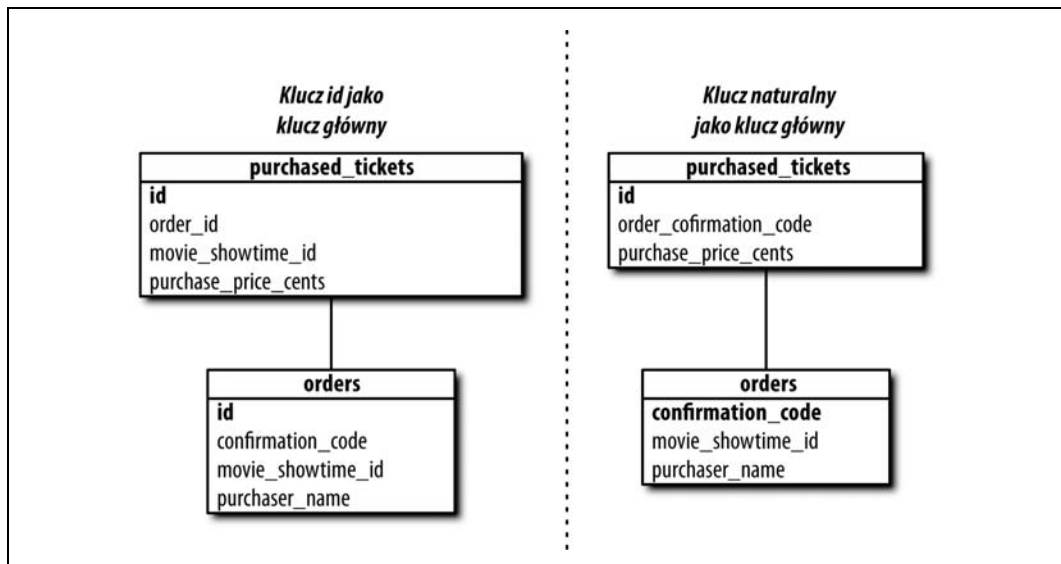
Klucz id jako klucz główny

| purchased_tickets |
|---|
| id |
| order_id |
| movie_showtime_id |
| purchase_price_cents |

| orders |
|---|
| id |
| confirmation_code |
| movie_showtime_id |
| purchaser_name |

Klucz naturalny jako klucz główny

| purchased_tickets |
|---|
| id |
| order_cofirmation_code |
| purchase_price_cents |

| orders |
|---|
| confirmation_code |
| movie_showtime_id |
| purchaser_name |